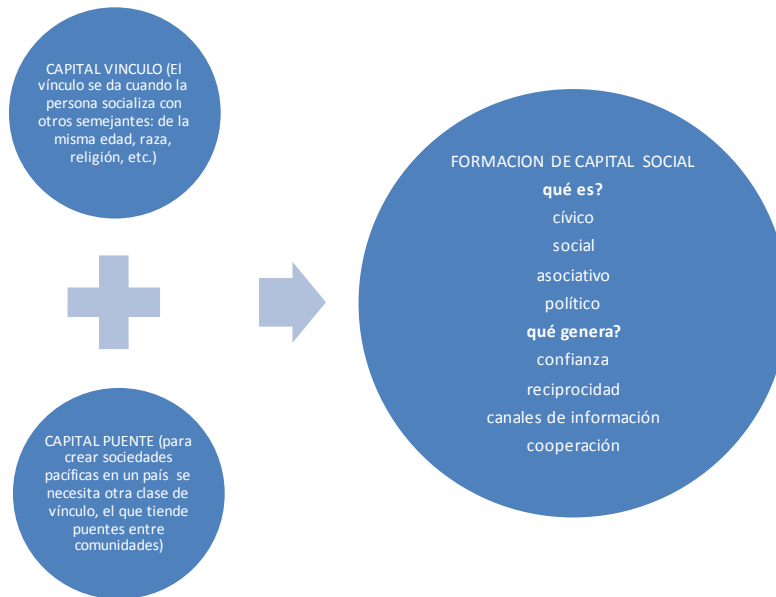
CAPITAL VINCULO (El vínculo se da cuando la persona socializa con otros semejantes: de la misma edad, raza, religión, etc.)

CAPITAL PUENTE (para crear sociedades pacíficas en un país se necesita otra clase de vínculo, el que tiende puentes entre comunidades)

FORMACION DE CAPITAL SOCIAL
qué es?
cívico
social
asociativo
político
qué genera?
confianza
reciprocidad
canales de información
cooperación